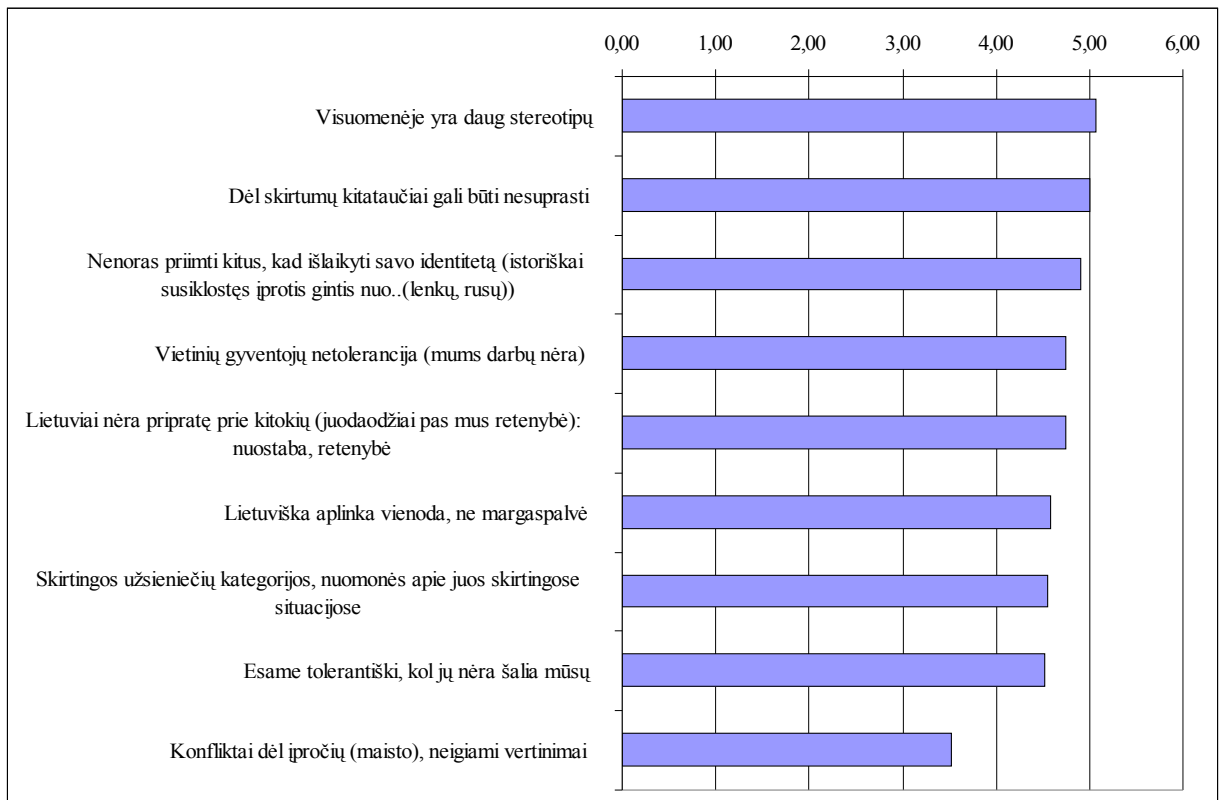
0,00
1,00
2,00
3,00
4,00
5,00
6,00

Visuomenėje yra daug stereotipų

Dėl skirtumų kitataučiai gali būti nesuprasti

Nenoras priimti kitus, kad išlaikyti savo identitetą (istoriškai susiklostęs įprotis gintis nuo..(lenkų, rusų))

Vietinių gyventojų netolerancija (mums darbų nėra)

Lietuviai nėra pripratę prie kitokių (juodaodžiai pas mus retenybė): nuostaba, retenybė

Lietuviška aplinka vienoda, ne margaspalvė

Skirtingos užsieniečių kategorijos, nuomonės apie juos skirtingose situacijose

Esame tolerantiški, kol jų nėra šalia mūsų

Konfliktai dėl įpročių (maisto), neigiami vertinimai